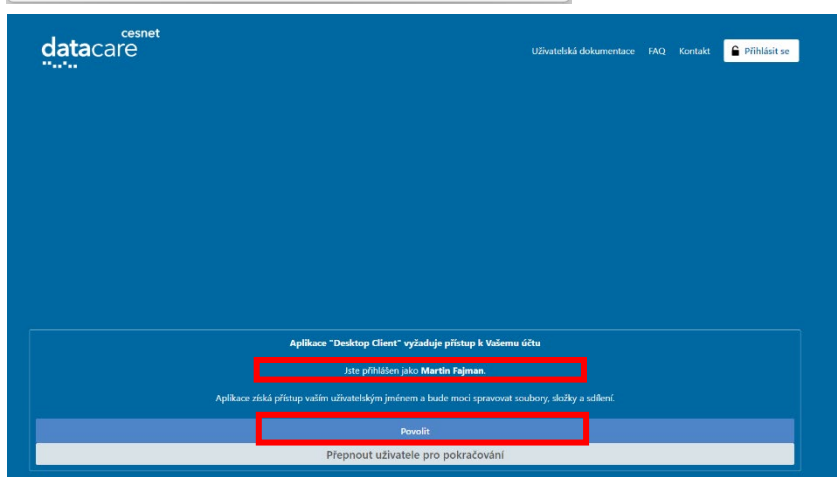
cesnet
datacare

Uživatelská dokumentace FAQ Kontakt Přihlásit se

Aplikace "Desktop Client" vyžaduje přístup k Vašemu účtu

Jste přihlášen jako **Martin Fajman**.

Aplikace získá přístup vaším uživatelským jménem a bude moci spravovat soubory, složky a sdílení.

Povolit

Přepnout uživatele pro pokračování